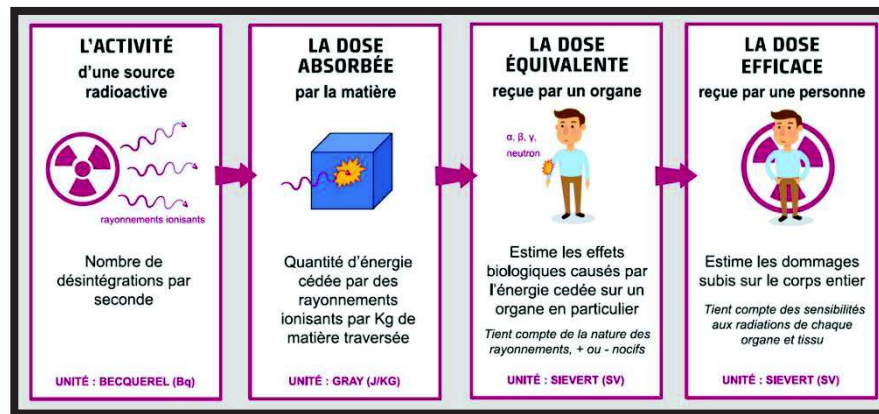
L'ACTIVITÉ
d'une source radioactive

rayonnements ionisants

Nombre de désintégrations par seconde

UNITÉ : BECQUEREL (Bq)

LA DOSE ABSORBÉE
par la matière

Quantité d'énergie cédée par des rayonnements ionisants par Kg de matière traversée

UNITÉ : GRAY (J/KG)

LA DOSE ÉQUIVALENTE
reçue par un organe

α, β, γ, neutron

Estime les effets biologiques causés par l'énergie cédée sur un organe en particulier

Tient compte de la nature des rayonnements, + ou - nocifs

UNITÉ : SIEVERT (SV)

LA DOSE EFFICACE
reçue par une personne

Estime les dommages subis sur le corps entier

Tient compte des sensibilités aux radiations de chaque organe et tissu

UNITÉ : SIEVERT (SV)